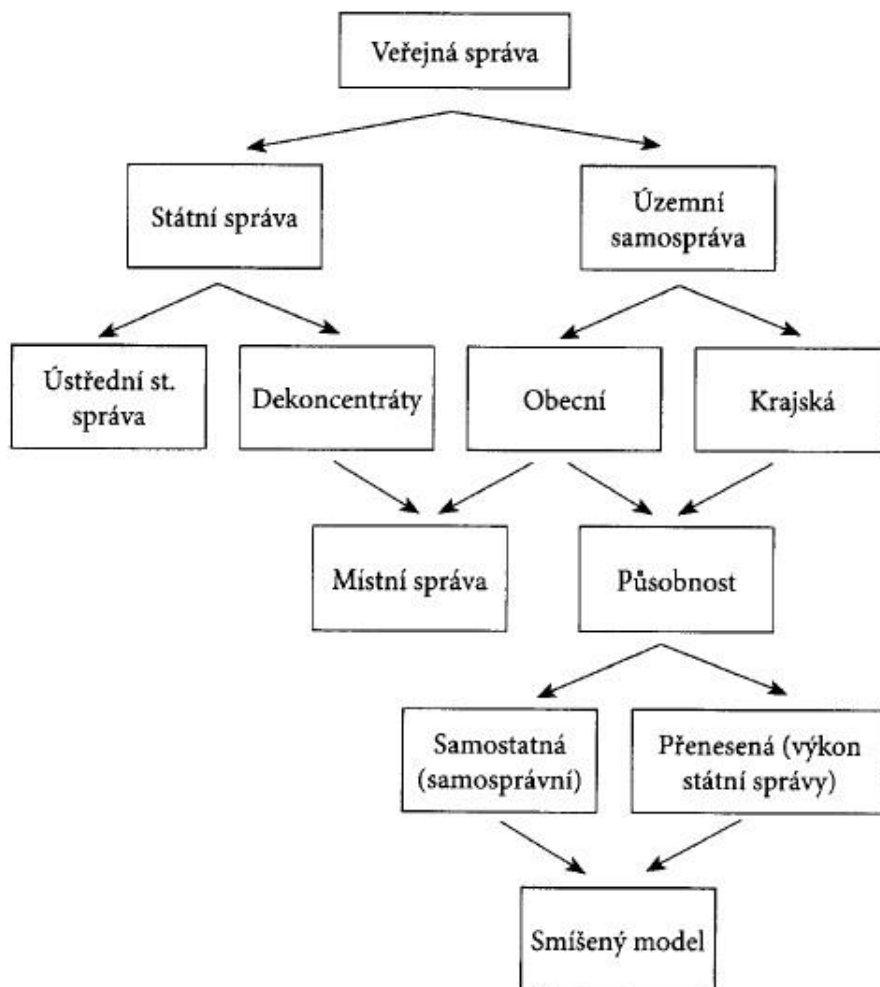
Veřejná správa

Státní správa

Územní samospráva

Ústřední st. správa

Dekoncentráty

Obecní

Krajská

Místní správa

Působnost

Samostatná (samosprávní)

Přenesená (výkon státní správy)

Smíšený model